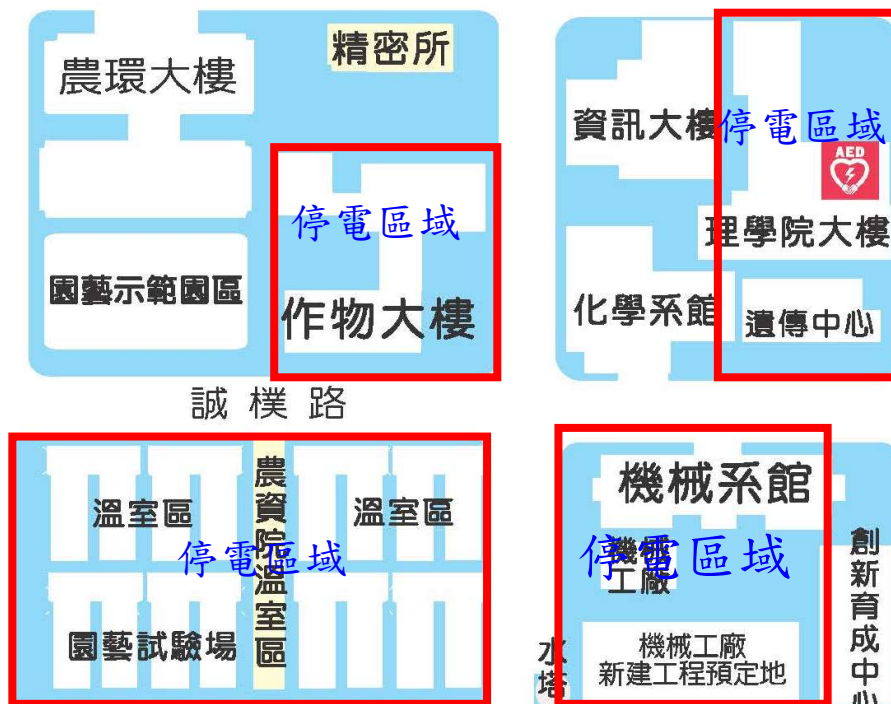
農環大樓
精密所
停電區域
園藝示範園區
作物大樓
資訊大樓
停電區域
AED
理學院大樓
化學系館
遺傳中心
誠 樸 路
溫室區
農資院溫室區
溫室區
停電區域
園藝試驗場
機械系館
停電區域
機械工廠
創新育成中心
水塔
機械工廠 新建工程預定地